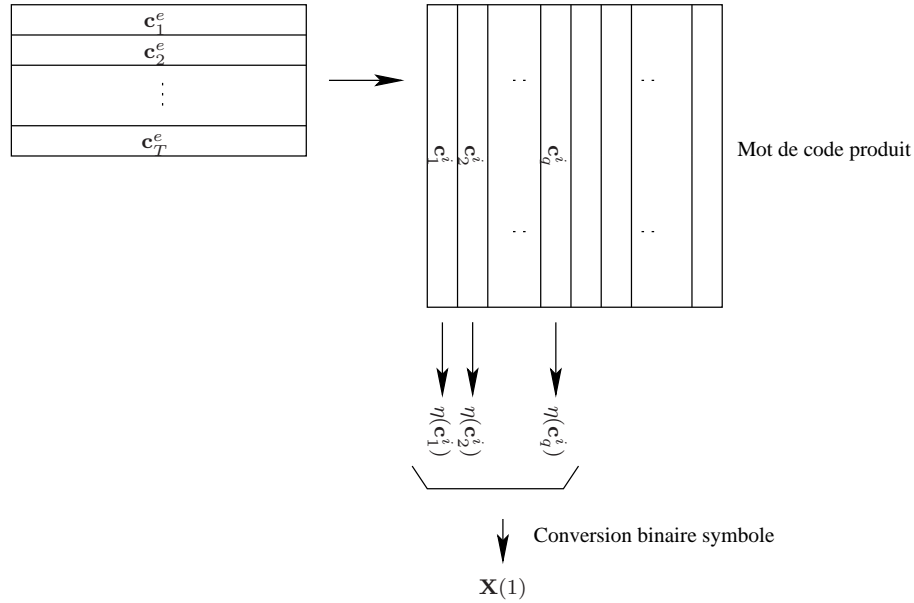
$\mathbf{c}_1^e$
$\mathbf{c}_2^e$
$\vdots$
$\mathbf{c}_T^e$

$\cdot\cdot$ $\cdot\cdot$

$\mathbf{c}_1^i$ $\mathbf{c}_2^i$ $\mathbf{c}_q^i$

Mot de code produit

$\cdot\cdot$ $\cdot\cdot$

$\eta(\mathbf{c}_1^i)$ $\eta(\mathbf{c}_2^i)$ $\eta(\mathbf{c}_q^i)$

Conversion binaire symbole

$\mathbf{X}(1)$